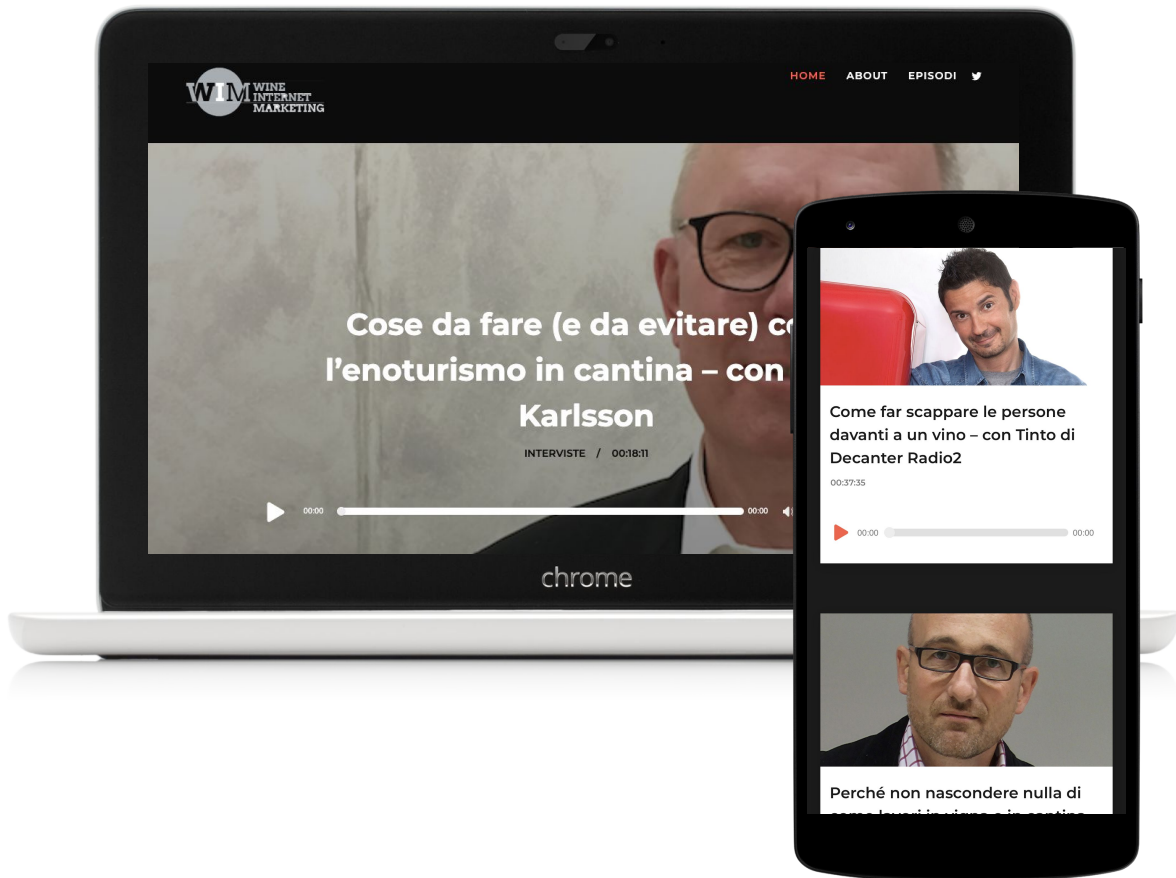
WIM WINE INTERNET MARKETING

HOME ABOUT EPISODI

Cose da fare (e da evitare) co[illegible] l'enoturismo in cantina – con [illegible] Karlsson

INTERVISTE / 00:18:11

00:00 00:00

chrome

Come far scappare le persone davanti a un vino – con Tinto di Decanter Radio2

00:37:35

00:00 00:00

Perché non nascondere nulla di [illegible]